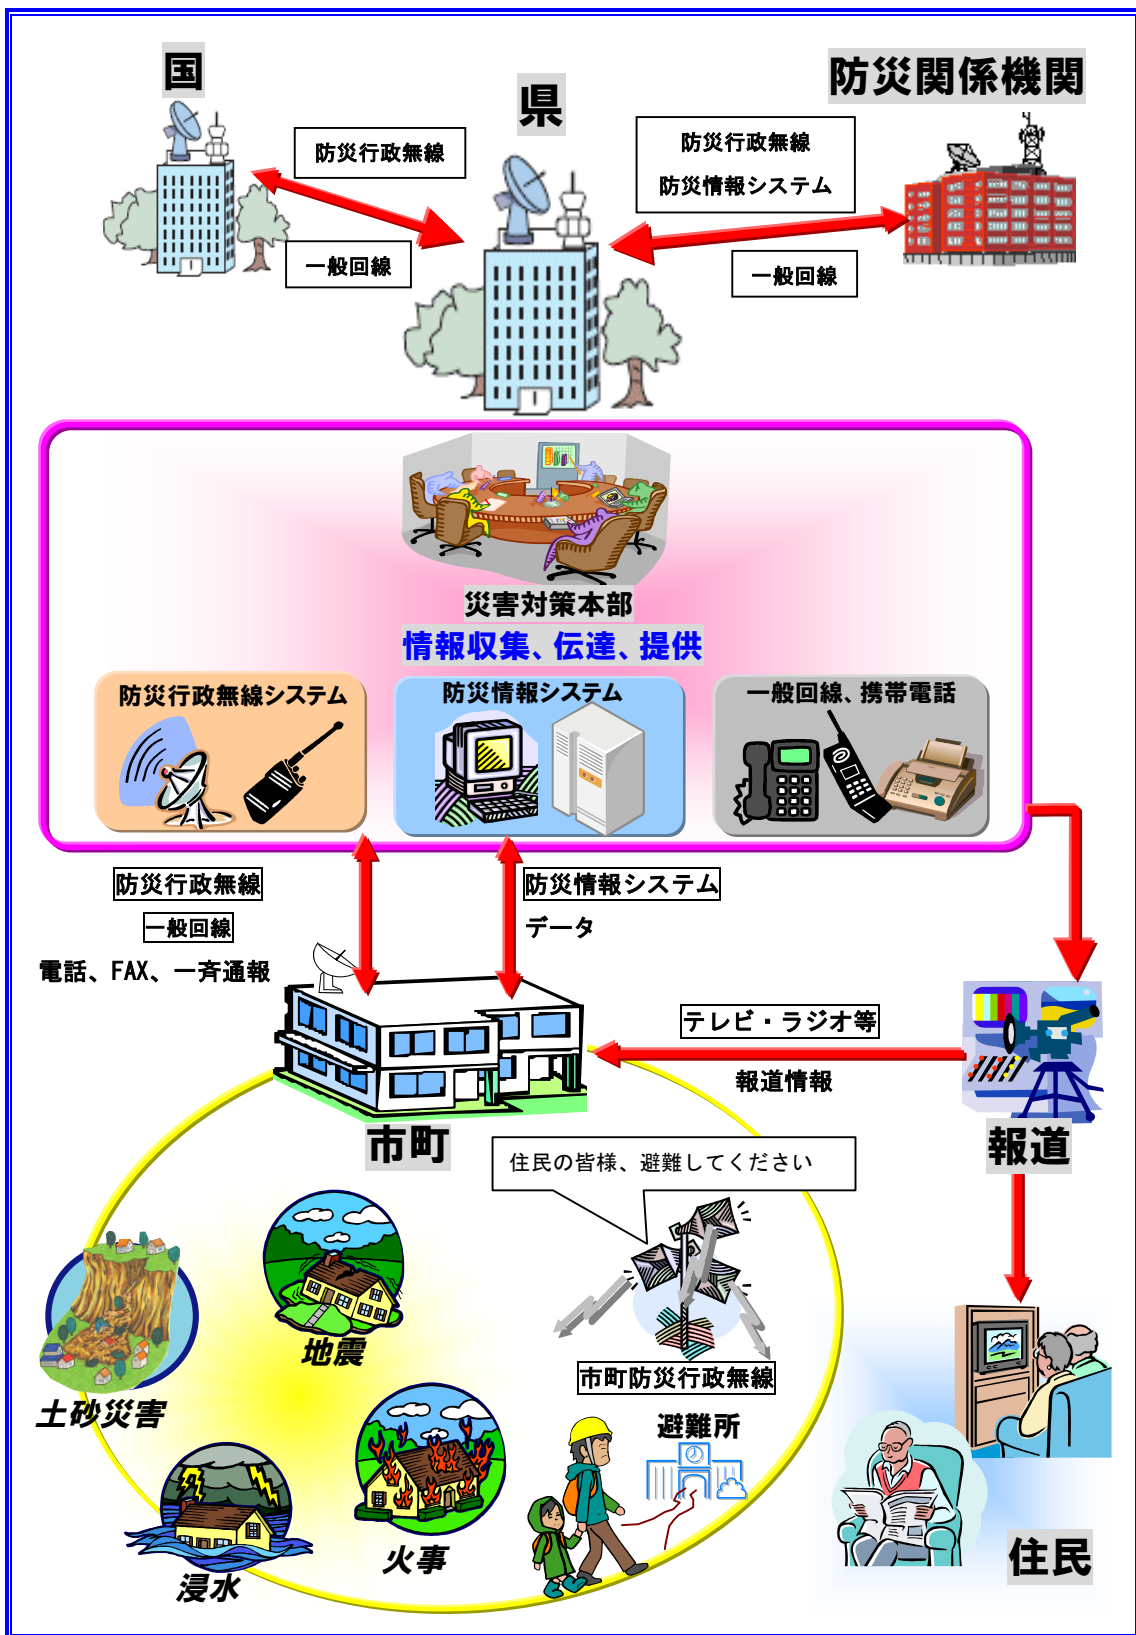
国

県

防災関係機関

防災行政無線

一般回線

防災行政無線
防災情報システム

一般回線

災害対策本部
情報収集、伝達、提供

防災行政無線システム

防災情報システム

一般回線、携帯電話

防災行政無線
一般回線
電話、FAX、一斉通報

防災情報システム
データ

テレビ・ラジオ等
報道情報

市町

報道

住民の皆様、避難してください

地震

土砂災害

市町防災行政無線

避難所

火事

浸水

住民